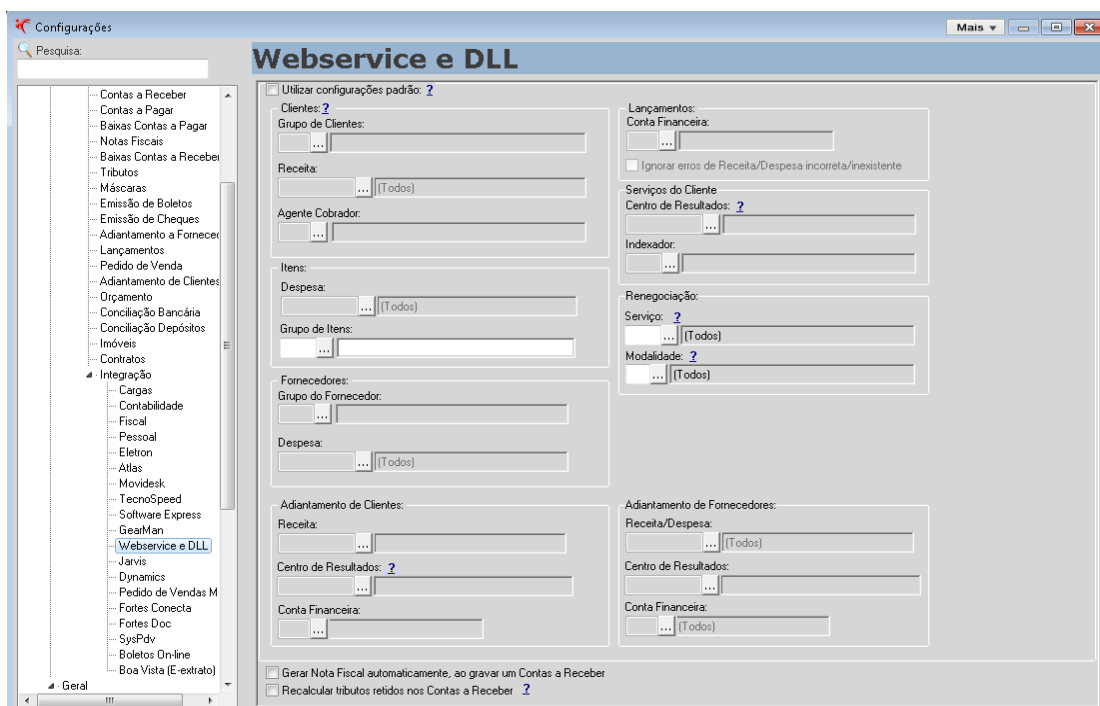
Configurações
Mais ▾

Pesquisa:

Contas a Receber
Contas a Pagar
Baixas Contas a Pagar
Notas Fiscais
Baixas Contas a Receber
Tributos
Máscaras
Emissão de Boletos
Emissão de Cheques
Adiantamento a Fornecedores
Lançamentos
Pedido de Venda
Adiantamento de Clientes
Orçamento
Conciliação Bancária
Conciliação Depósitos
Imóveis
Contratos
Integração
Cargas
Contabilidade
Fiscal
Pessoal
Eletron
Atlas
Movidesk
TecnoSpeed
Software Express
GearMan
Webservice e DLL
Jarvis
Dynamics
Pedido de Vendas M
Fortes Conecta
Fortes Doc
SysPdv
Boletos On-line
Boa Vista (E-extrato)
Geral

Webservice e DLL

Utilizar configurações padrão: ?

Clientes: ?
Grupo de Clientes:
...
Receita:
... (Todos)
Agente Cobrador:
...

Itens:
Despesa:
... (Todos)
Grupo de Itens:
...

Fornecedores:
Grupo do Fornecedor:
...
Despesa:
... (Todos)

Lançamentos:
Conta Financeira:
...
Ignorar erros de Receita/Despesa incorreta/inexistente

Serviços do Cliente
Centro de Resultados: ?
...
Indexador:
...

Renegociação:
Serviço: ?
... (Todos)
Modalidade: ?
... (Todos)

Adiantamento de Clientes:
Receita:
...
Centro de Resultados: ?
...
Conta Financeira:
...

Adiantamento de Fornecedores:
Receita/Despesa:
... (Todos)
Centro de Resultados:
...
Conta Financeira:
... (Todos)

Gerar Nota Fiscal automaticamente, ao gravar um Contas a Receber
Recalcular tributos retidos nos Contas a Receber ?